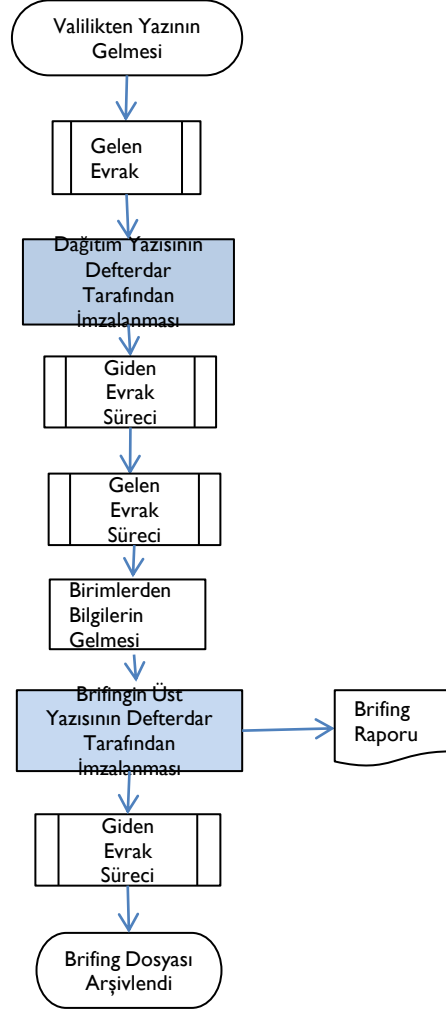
Valilikten Yazının Gelmesi

Gelen Evrak

Dağıtım Yazısının Defterdar Tarafından İmzalanması

Giden Evrak Süreci

Gelen Evrak Süreci

Birimlerden Bilgilerin Gelmesi

Brifingin Üst Yazısının Defterdar Tarafından İmzalanması

Brifing Raporu

Giden Evrak Süreci

Brifing Dosyası Arşivlendi